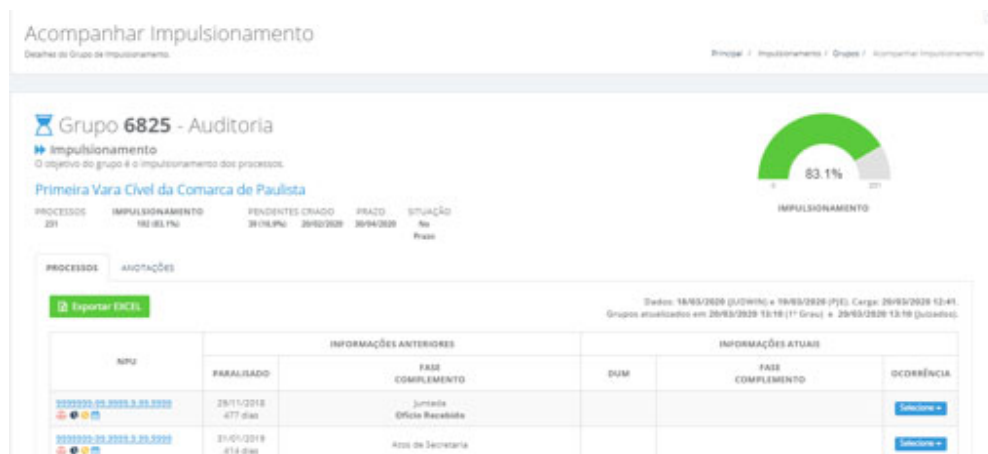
Acompanhar Impulsionamento

Detalhes do Grupo de Impulsionamento.

Principal / Impulsionamento / Grupos / Acompanhar Impulsionamento

Grupo **6825** - Auditoria

Impulsionamento

O objetivo do grupo é o impulsionamento dos processos.

Primeira Vara Cível da Comarca de Paulista

| PROCESSOS | IMPULSIONAMENTO | PENDENTES | CRIADO | PRAZO | SITUAÇÃO |
|---|---|---|---|---|---|
| 231 | 192 (83.1%) | 39 (16.9%) | 20/02/2020 | 30/04/2020 | No Prazo |

83.1%

0 231

IMPULSIONAMENTO

PROCESSOS ANOTAÇÕES

Exportar EXCEL

Dados: 18/03/2020 (JUDWIN) e 19/03/2020 (PJE). Carga: 20/03/2020 12:41.
Grupos atualizados em 20/03/2020 13:10 (1º Grau) e 20/03/2020 13:10 (Juizados).

| NPU | INFORMAÇÕES ANTERIORES | | INFORMAÇÕES ATUAIS | | |
|---|---|---|---|---|---|
| | PARALISADO | FASE COMPLEMENTO | DUM | FASE COMPLEMENTO | OCORRÊNCIA |
| 9999999-99.9999.9.99.9999 | 29/11/2018 477 dias | Juntada Ofício Recebido | | | Selecione |
| 9999999-99.9999.9.99.9999 | 31/01/2019 414 dias | Atos de Secretaria | | | Selecione |